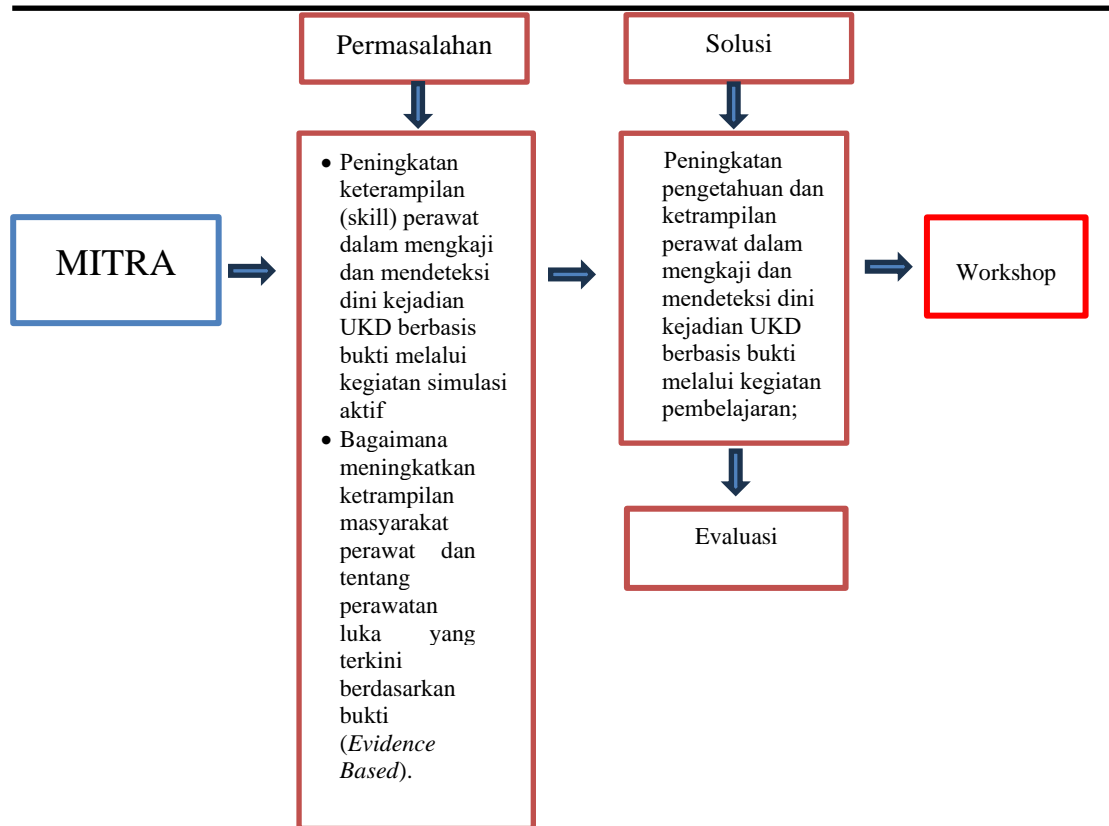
MITRA

Permasalahan

- Peningkatan keterampilan (skill) perawat dalam mengkaji dan mendeteksi dini kejadian UKD berbasis bukti melalui kegiatan simulasi aktif
- Bagaimana meningkatkan ketrampilan masyarakat perawat dan tentang perawatan luka yang terkini berdasarkan bukti (*Evidence Based*).

Solusi

Peningkatan pengetahuan dan ketrampilan perawat dalam mengkaji dan mendeteksi dini kejadian UKD berbasis bukti melalui kegiatan pembelajaran;

Evaluasi

Workshop